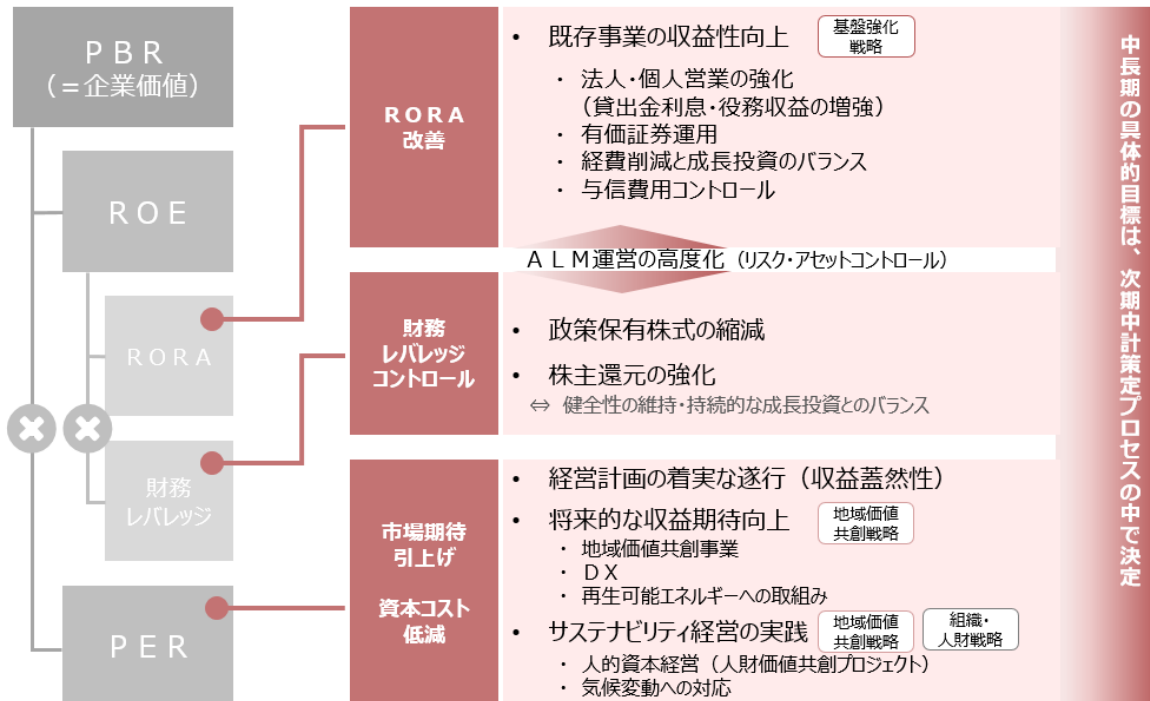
ＰＢＲ
（＝企業価値）

ＲＯＥ

ＲＯＲＡ

財務
レバレッジ

ＰＥＲ

ＲＯＲＡ
改善

• 既存事業の収益性向上 基盤強化戦略
・ 法人・個人営業の強化
（貸出金利息・役務収益の増強）
・ 有価証券運用
・ 経費削減と成長投資のバランス
・ 与信費用コントロール

ＡＬＭ運営の高度化（リスク・アセットコントロール）

財務
レバレッジ
コントロール

• 政策保有株式の縮減
• 株主還元の強化
⇔ 健全性の維持・持続的な成長投資とのバランス

市場期待
引上げ

資本コスト
低減

• 経営計画の着実な遂行（収益蓋然性）
• 将来的な収益期待向上 地域価値共創戦略
・ 地域価値共創事業
・ ＤＸ
・ 再生可能エネルギーへの取組み
• サステナビリティ経営の実践 地域価値共創戦略 組織・人財戦略
・ 人的資本経営（人財価値共創プロジェクト）
・ 気候変動への対応

中長期の具体的目標は、次期中計策定プロセスの中で決定